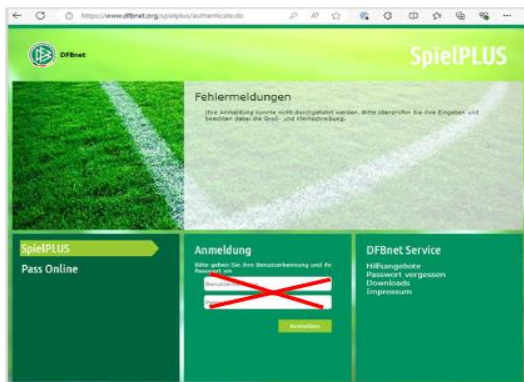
https://www.dfbnet.org/spielplus/authenticate.do

DFBnet

SpielPLUS

Fehlermeldungen

Ihre Anmeldung konnte nicht durchgeführt werden. Bitte überprüfen Sie Ihre Eingaben und beachten dabei die Groß- und Kleinschreibung.

SpielPLUS

Pass Online

Anmeldung

Bitte geben Sie Ihre Benutzerkennung und Ihr Passwort ein

Benutzerk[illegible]

Pass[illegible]

Anmelden

DFBnet Service

Hilfsangebote

Passwort vergessen

Downloads

Impressum